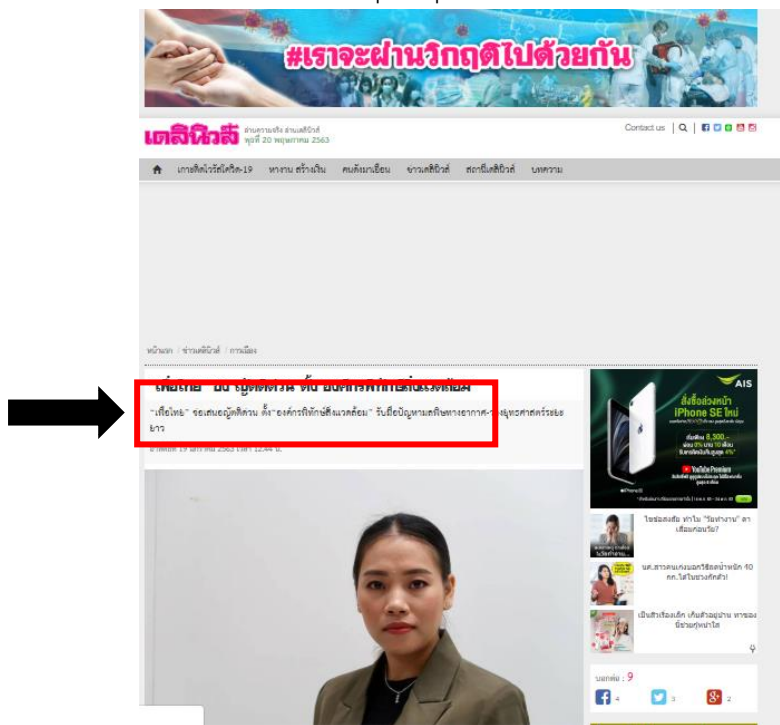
#เราจะผ่านวิกฤติไปด้วยกัน

เดลินิวส์ อ่านความจริง อ่านเดลินิวส์ พุธที่ 20 พฤษภาคม 2563

Contact us | Q |

เกาะติดไวรัสโควิด-19 หางาน สร้างเงิน คนดังมาเยือน ข่าวเดลินิวส์ สถานีเดลินิวส์ บทความ

หน้าแรก / ข่าวเดลินิวส์ / การเมือง

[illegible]

"เพื่อไทย" ชงเสนอญัตติด่วน ตั้ง"องค์กรพิทักษ์สิ่งแวดล้อม" รับมือปัญหามลพิษทางอากาศ-ยุทธศาสตร์ระยะยาว

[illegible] 19 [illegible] 2563 เวลา 12:44 น.

AIS
สั่งซื้อล่วงหน้า
iPhone SE ใหม่
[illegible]

ไขข้อสงสัย ทำไม "วันทำงาน" ตาเสื่อมก่อนวัย?

นศ.สาวคนเก่งบอกวิธีลดน้ำหนัก 40 กก.ได้ในช่วงที่กลัว!

เป็นสิวเรื้อรังเล็ก เก็บตัวอยู่บ้าน หายของ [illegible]

บอกต่อ : 9

4 3 2